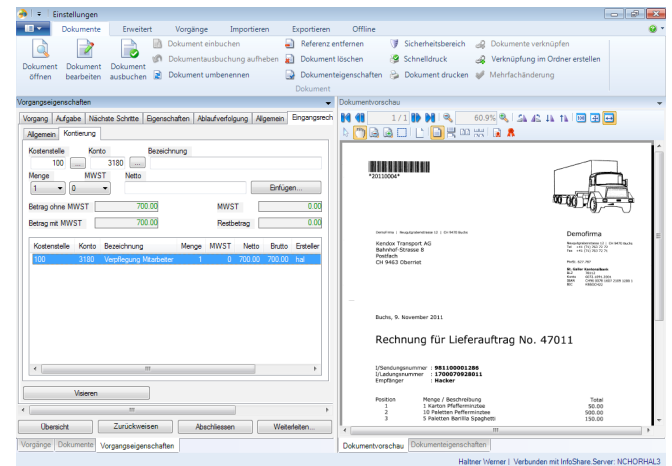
Einstellungen

Dokumente Erweitert Vorgänge Importieren Exportieren Offline

Dokument öffnen
Dokument bearbeiten
Dokument ausbuchen
Dokument einbuchen
Dokumentausbuchung aufheben
Dokument umbenennen
Referenz entfernen
Dokument löschen
Dokumenteigenschaften
Sicherheitsbereich
Schnelldruck
Dokument drucken
Dokumente verknüpfen
Verknüpfung im Ordner erstellen
Mehrfachänderung
Dokument

Vorgangseigenschaften
Vorgang Aufgabe Nächste Schritte Eigenschaften Ablaufverfolgung Allgemein Eingangsrech
Allgemein Kontierung
Kostenstelle Konto Bezeichnung
100 ... 3180 ...
Menge MWST Netto
1 0
Einfügen...
Betrag ohne MWST 700.00 MWST 0.00
Betrag mit MWST 700.00 Restbetrag 0.00

| Kostenstelle | Konto | Bezeichnung | Menge | MWST | Netto | Brutto | Ersteller |
|---|---|---|---|---|---|---|---|
| 100 | 3180 | Verpflegung Mitarbeiter | 1 | 0 | 700.00 | 700.00 | hal |

Visieren
Übersicht Zurückweisen Abschliessen Weiterleiten...
Vorgänge Dokumente Vorgangseigenschaften

Dokumentvorschau
1 / 1 60.9%

*20110004*

Kendox Transport AG
Bahnhof-Strasse 8
Postfach
CH 9463 Oberriet

Demofirma

Buchs, 9. November 2011

Rechnung für Lieferauftrag No. 47011

I/Sendungsnummer : 981100001286
I/Ladungsnummer : 1700070928011
Empfänger : Hacker

Position Menge / Beschreibung Total
1 1 Karton Pfefferminztee 50.00
2 10 Paletten Pfefferminztee 500.00
3 5 Paletten Barilla Spaghetti 150.00

Dokumentvorschau Dokumenteigenschaften

Haltner Werner | Verbunden mit InfoShare Server: NCHDRHAL3